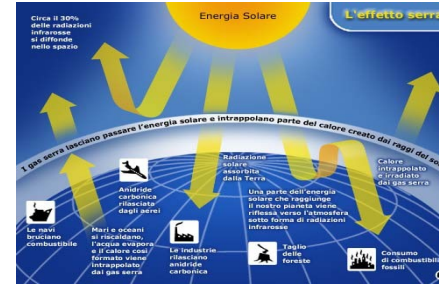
Energia Solare

L'effetto serr

Circa il 30% delle radiazioni infrarosse si diffonde nello spazio

I gas serra lasciano passare l'energia solare e intrappolano parte del calore creato dai raggi del so

Radiazione solare assorbita dalla Terra

Calore intrappolato e irradiato dai gas serra

Anidride carbonica rilasciata dagli aerei

Una parte dell'energia solare che raggiunge il nostro pianeta viene riflessa verso l'atmosfera sotto forma di radiazioni infrarosse

Le navi bruciano combustibile

Mari e oceani si riscaldano, l'acqua evapora e il calore così formato viene intrappolato dai gas serra

Le industrie rilasciano anidride carbonica

Taglio delle foreste

Consumo di combustibili fossili